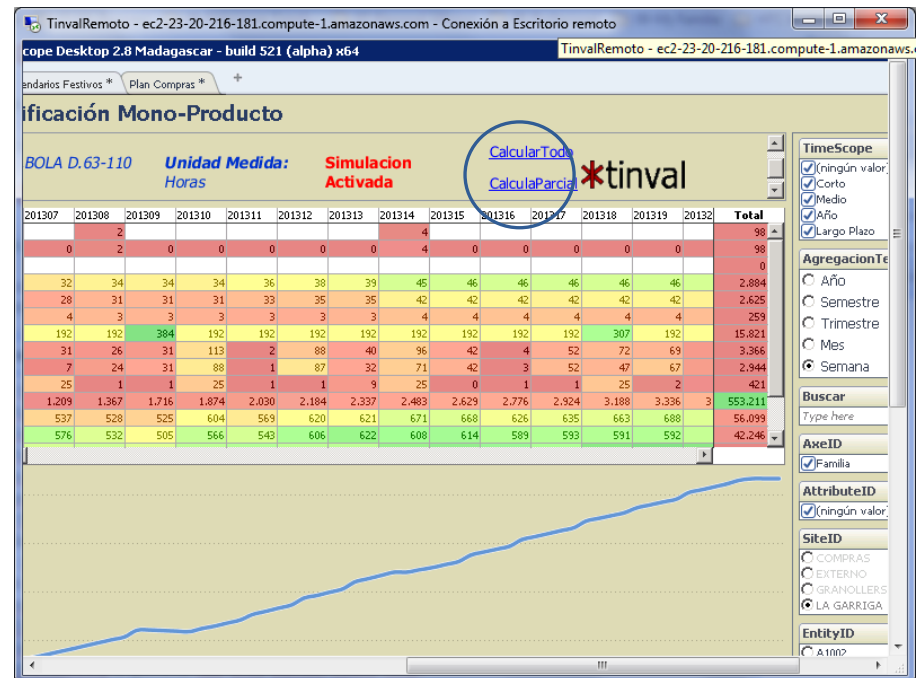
TinvalRemoto - ec2-23-20-216-181.compute-1.amazonaws.com - Conexión a Escritorio remoto

TinvalRemoto - ec2-23-20-216-181.compute-1.amazonaws

cope Desktop 2.8 Madagascar - build 521 (alpha) x64

endarios Festivos * | Plan Compras *

ificación Mono-Producto

BOLA D.63-110

Unidad Medida:
Horas

Simulacion
Activada

CalcularTodo
CalculaParcial

tinval

| 201307 | 201308 | 201309 | 201310 | 201311 | 201312 | 201313 | 201314 | 201315 | 201316 | 201317 | 201318 | 201319 | 20132 | Total |
|---|---|---|---|---|---|---|---|---|---|---|---|---|---|---|
| | 2 | | | | | | 4 | | | | | | | 98 |
| 0 | 2 | 0 | 0 | 0 | 0 | 0 | 4 | 0 | 0 | 0 | 0 | 0 | | 98 |
| | | | | | | | | | | | | | | 0 |
| 32 | 34 | 34 | 34 | 36 | 38 | 39 | 45 | 46 | 46 | 46 | 46 | 46 | | 2.884 |
| 28 | 31 | 31 | 31 | 33 | 35 | 35 | 42 | 42 | 42 | 42 | 42 | 42 | | 2.625 |
| 4 | 3 | 3 | 3 | 3 | 3 | 3 | 4 | 4 | 4 | 4 | 4 | 4 | | 259 |
| 192 | 192 | 384 | 192 | 192 | 192 | 192 | 192 | 192 | 192 | 192 | 307 | 192 | | 15.821 |
| 31 | 26 | 31 | 113 | 2 | 88 | 40 | 96 | 42 | 4 | 52 | 72 | 69 | | 3.366 |
| 7 | 24 | 31 | 88 | 1 | 87 | 32 | 71 | 42 | 3 | 52 | 47 | 67 | | 2.944 |
| 25 | 1 | 1 | 25 | 1 | 1 | 9 | 25 | 0 | 1 | 1 | 25 | 2 | | 421 |
| 1.209 | 1.367 | 1.716 | 1.874 | 2.030 | 2.184 | 2.337 | 2.483 | 2.629 | 2.776 | 2.924 | 3.188 | 3.336 | 3 | 553.211 |
| 537 | 528 | 525 | 604 | 569 | 620 | 621 | 671 | 668 | 626 | 635 | 663 | 688 | | 56.099 |
| 576 | 532 | 505 | 566 | 543 | 606 | 622 | 608 | 614 | 589 | 593 | 591 | 592 | | 42.246 |

TimeScope
(ningún valor)
Corto
Medio
Año
Largo Plazo

AgregacionTe
Año
Semestre
Trimestre
Mes
Semana

Buscar
Type here

AxeID
Familia

AttributeID
(ningún valor)

SiteID
COMPRAS
EXTERNO
GRANOLLERS
LA GARRIGA

EntityID
A1002

III